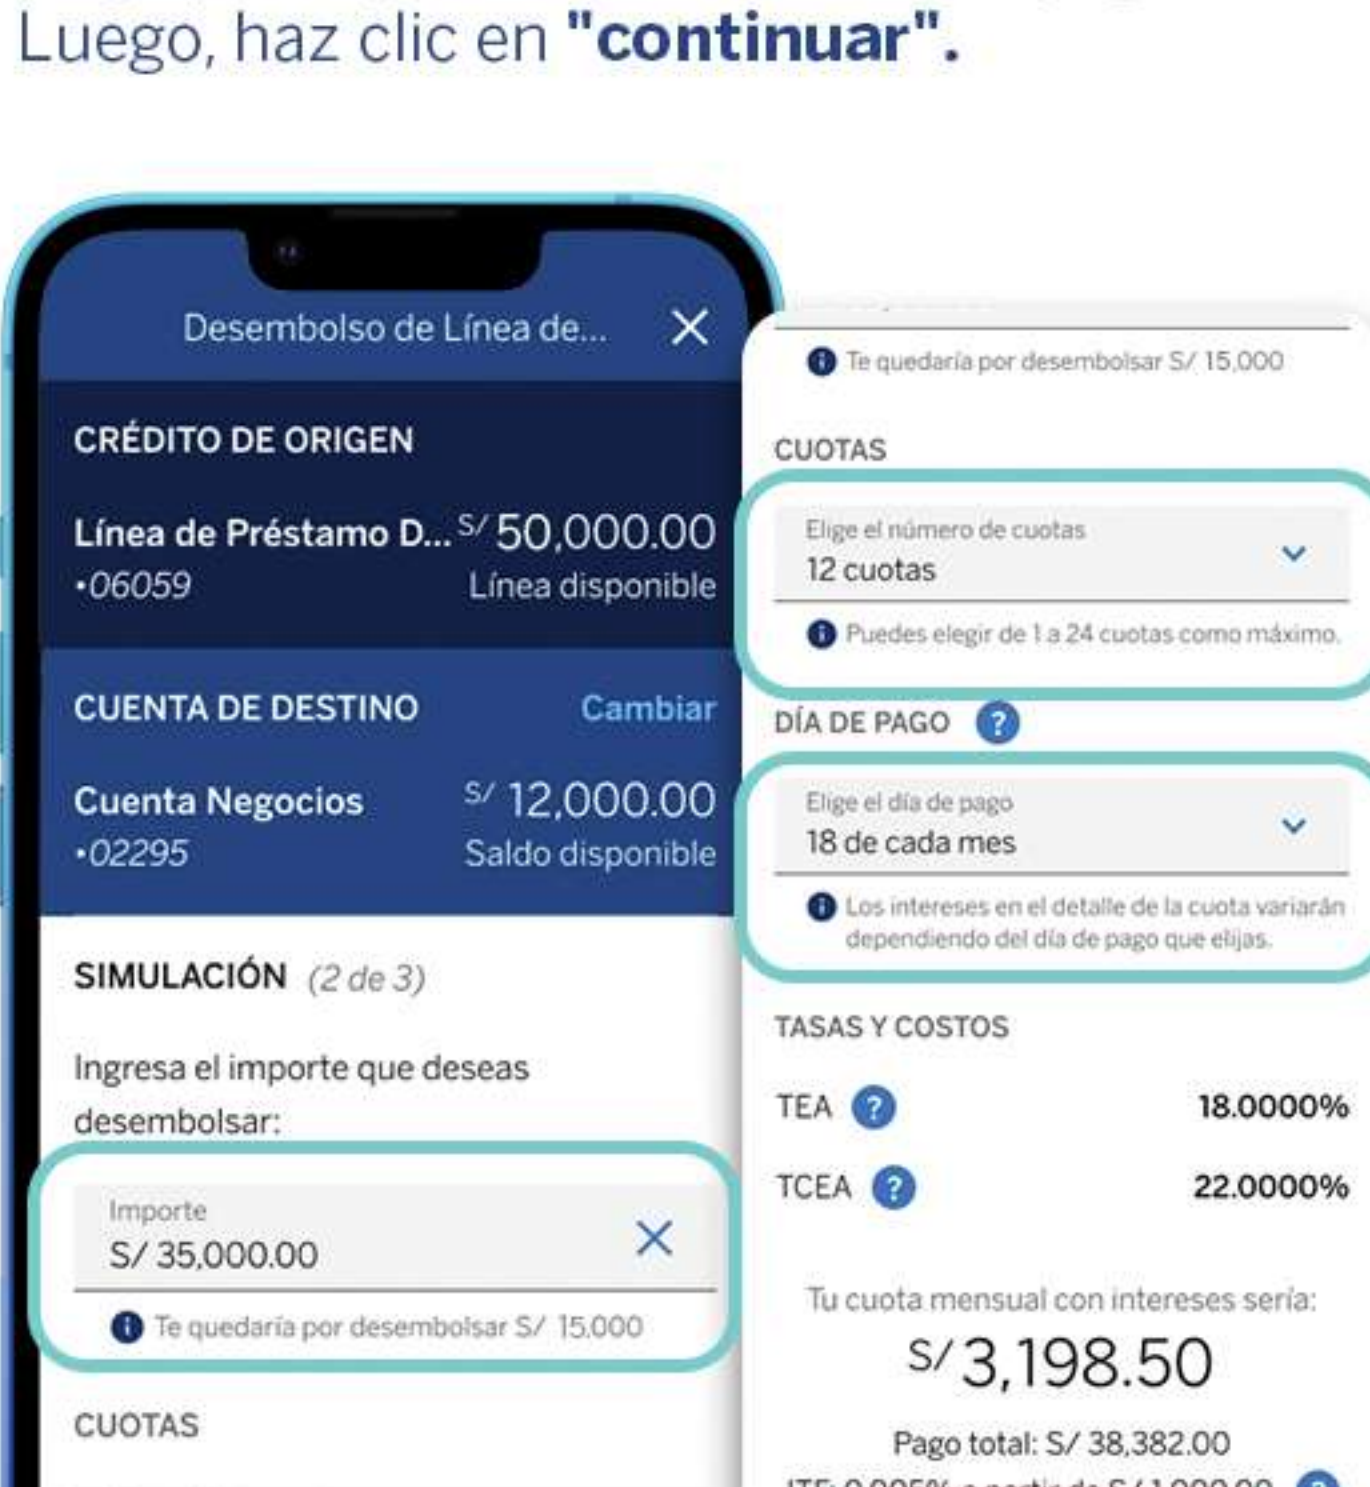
Luego, haz clic en **"continuar".**

Desembolso de Línea de...

CRÉDITO DE ORIGEN

Línea de Préstamo D... S/ 50,000.00
•06059 Línea disponible

CUENTA DE DESTINO Cambiar

Cuenta Negocios S/ 12,000.00
•02295 Saldo disponible

SIMULACIÓN (2 de 3)

Ingresa el importe que deseas desembolsar:

Importe
S/ 35,000.00

Te quedaría por desembolsar S/ 15,000

CUOTAS

Te quedaría por desembolsar S/ 15,000

CUOTAS

Elige el número de cuotas
12 cuotas

Puedes elegir de 1 a 24 cuotas como máximo.

DÍA DE PAGO ?

Elige el día de pago
18 de cada mes

Los intereses en el detalle de la cuota variarán dependiendo del día de pago que elijas.

TASAS Y COSTOS

| | |
|---|---|
| TEA ? | 18.0000% |
| TCEA ? | 22.0000% |

Tu cuota mensual con intereses sería:

S/ 3,198.50

Pago total: S/ 38,382.00

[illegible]